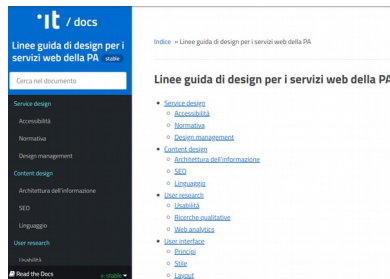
·It / docs

Linee guida di design per i servizi web della PA stable

Cerca nel documento

Service design

Accessibilità

Normativa

Design management

Content design

Architettura dell'informazione

SEO

Linguaggio

User research

Usabilità

Read the Docs v: stable

Indice » Linee guida di design per i servizi web della PA

Linee guida di design per i servizi web della PA

- Service design
  - Accessibilità
  - Normativa
  - Design management
- Content design
  - Architettura dell'informazione
  - SEO
  - Linguaggio
- User research
  - Usabilità
  - Ricerche qualitative
  - Web analytics
- User interface
  - Principi
  - Stile
  - Layout